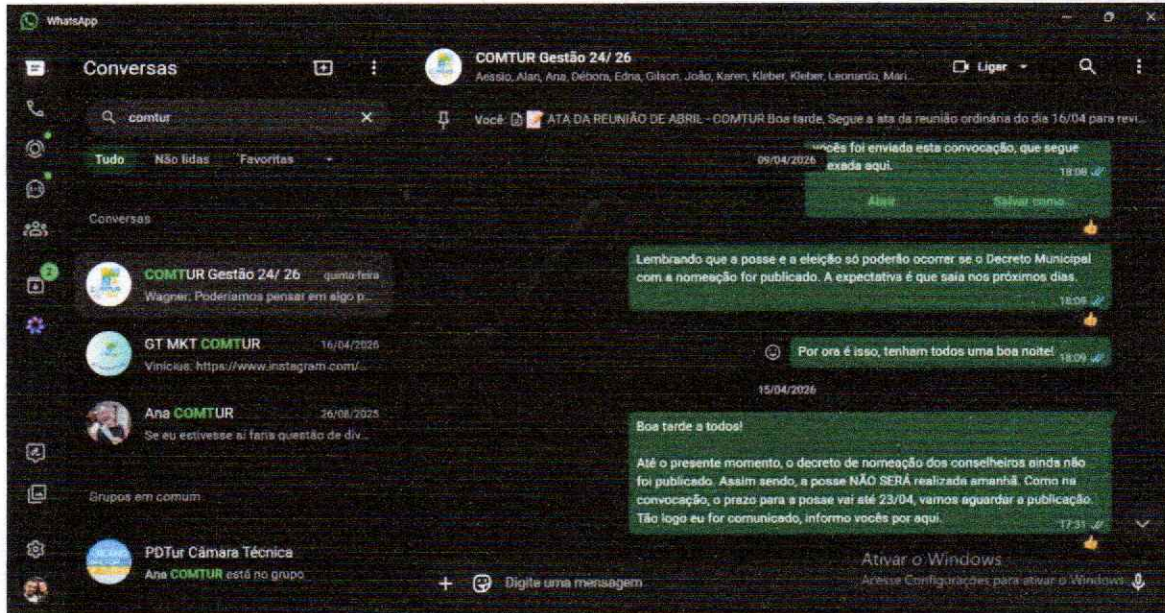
WhatsApp

Conversas

comtur

Tudo Não lidas Favoritas

Conversas

COMTUR Gestão 24/ 26 quinta-feira
Wagner: Poderíamos pensar em algo p...

GT MKT COMTUR 16/04/2026
Vinicius: https://www.instagram.com/...

Ana COMTUR 26/08/2025
Se eu estivesse aí faria questão de div...

Grupos em comum

PDTur Câmara Técnica
Ana COMTUR está no grupo

COMTUR Gestão 24/ 26
Aessio, Alan, Ana, Débora, Edna, Gilson, João, Karen, Kleber, Kleber, Leonardo, Mari...

Ligar

Você: ATA DA REUNIÃO DE ABRIL - COMTUR Boa tarde. Segue a ata da reunião ordinária do dia 16/04 para revi...

09/04/2026

vocês foi enviada esta convocação, que segue exada aqui.
18:08

Abrir Salvar como...

Lembrando que a posse e a eleição só poderão ocorrer se o Decreto Municipal com a nomeação for publicado. A expectativa é que saia nos próximos dias.
18:09

Por ora é isso, tenham todos uma boa noite! 18:09

15/04/2026

Boa tarde a todos!

Até o presente momento, o decreto de nomeação dos conselheiros ainda não foi publicado. Assim sendo, a posse NÃO SERÁ realizada amanhã. Como na convocação, o prazo para a posse vai até 23/04, vamos aguardar a publicação. Tão logo eu for comunicado, informo vocês por aqui.
17:31

Ativar o Windows
Acesse Configurações para ativar o Windows.

Digite uma mensagem